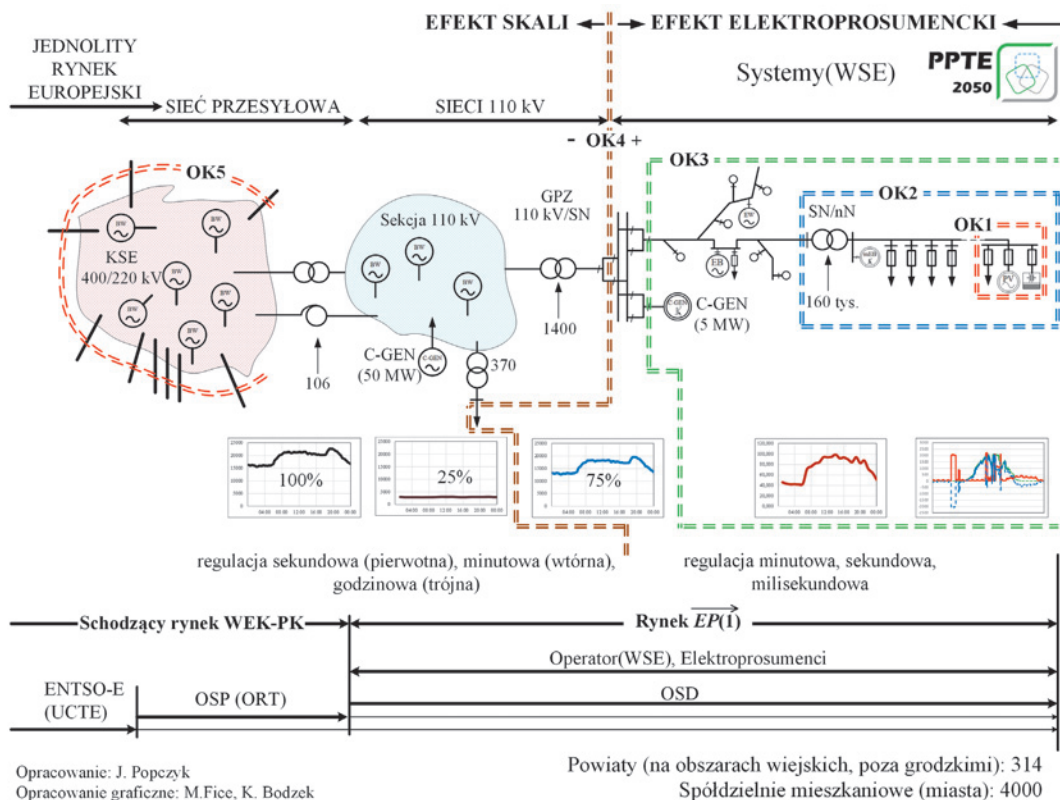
EFEKT SKALI

EFEKT ELEKTROPROSUMENCKI

JEDNOLITY RYNEK EUROPEJSKI

Systemy(WSE)

PPTE 2050

SIEĆ PRZESYŁOWA

SIECI 110 kV

- OK4 +

OK5

OK3

OK2

OK1

KSE 400/220 kV

Sekcja 110 kV

GPZ 110 kV/SN

SN/nN

160 tys.

C-GEN (5 MW)

1400

106

C-GEN (50 MW)

370

EB

100%

25%

75%

regulacja sekundowa (pierwotna), minutowa (wtórna), godzinowa (trójna)

regulacja minutowa, sekundowa, milisekundowa

Schodzący rynek WEK-PK

Rynek $\overrightarrow{EP}(1)$

Operator(WSE), Elektroprosumenci

ENTSO-E (UCTE)

OSP (ORT)

OSD

Opracowanie: J. Popczyk
Opracowanie graficzne: M.Fice, K. Bodzek

Powiaty (na obszarach wiejskich, poza grodzkimi): 314
Spółdzielnie mieszkaniowe (miasta): 4000